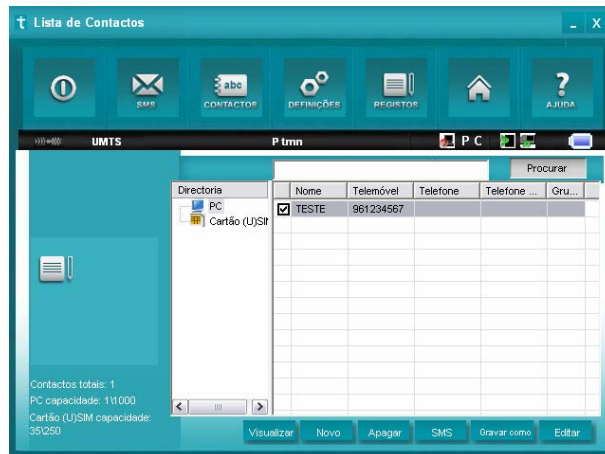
Lista de Contactos

SMS
abc
CONTACTOS
DEFINIÇÕES
REGISTOS
?
AJUDA

UMTS
P tmn
P C

Procurar

Directoria
PC
Cartão (U)SIM

| | Nome | Telemóvel | Telefone | Telefone ... | Gru... |
|---|---|---|---|---|---|
| ☑ | TESTE | 961234567 | | | |

Contactos totais: 1
PC capacidade: 1\1000
Cartão (U)SIM capacidade: 35\250

Visualizar
Novo
Apagar
SMS
Gravar como
Editar